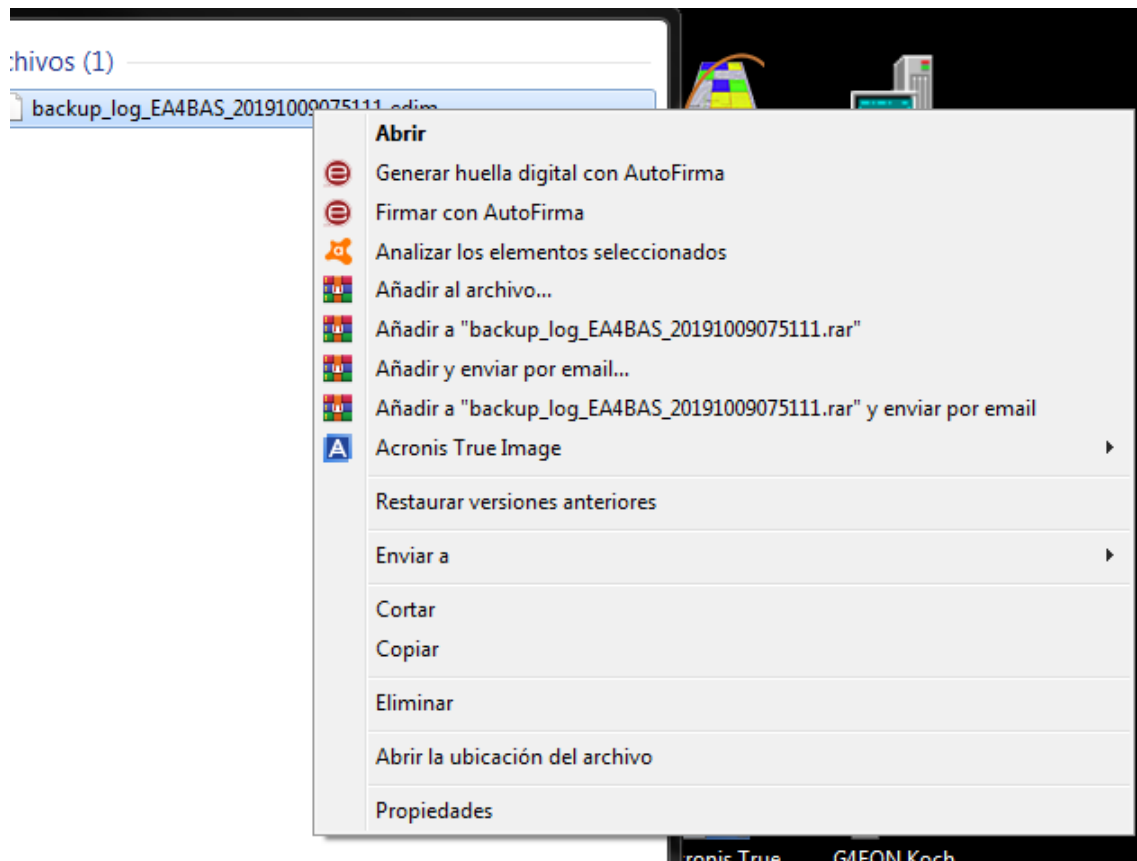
chivos (1)

backup_log_EA4BAS_20191009075111.edim

Abrir
Generar huella digital con AutoFirma
Firmar con AutoFirma
Analizar los elementos seleccionados
Añadir al archivo...
Añadir a "backup_log_EA4BAS_20191009075111.rar"
Añadir y enviar por email...
Añadir a "backup_log_EA4BAS_20191009075111.rar" y enviar por email
Acronis True Image
Restaurar versiones anteriores
Enviar a
Cortar
Copiar
Eliminar
Abrir la ubicación del archivo
Propiedades

cronis True

G4FON Koch